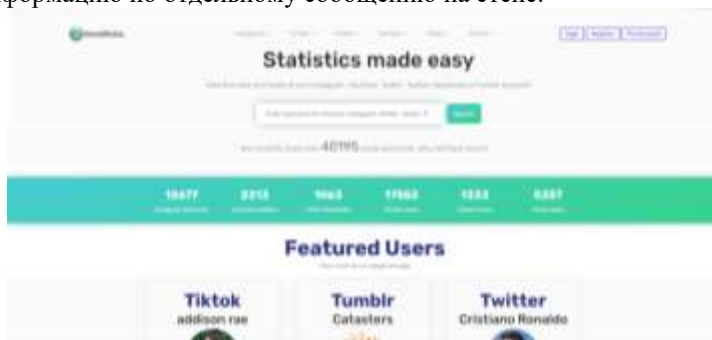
формацію по окремому повідомленню на стіні.

Statistics made easy

We currently track over 40195 social accounts

18677

2212

1063

17562

1233

6387

Featured Users

Tiktok
addison rae

Tumblr
Catasters

Twitter
Cristiano Ronaldo